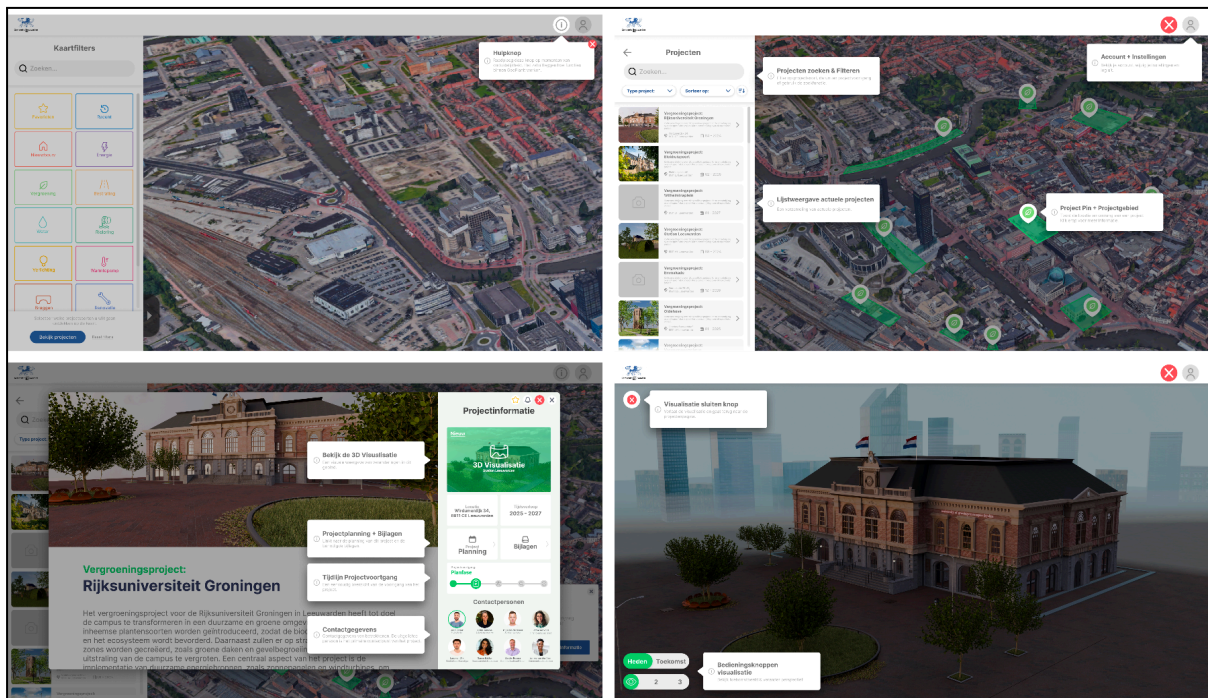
Kaartfilters

Zoeken...

Huishulp

Sociaal

Wonen

Energie

Vergroening

Mobiliteit

Water

Educatie

Veiligheid

Werk

Bruggen

Bekijk projecten

Helpknop

Projecten

Zoeken...

Type project

Sorteer op

Vergroeningsproject

Vergroeningsproject

Vergroeningsproject

Vergroeningsproject

Vergroeningsproject

Vergroeningsproject

Projecten zoeken & Filteren

Account + Instellingen

Lijstweergave actuele projecten

Project Pin + Projectgebied

Projectinformatie

3D Visualisatie

2025 - 2027

Planning

Bijlagen

Contactpersonen

Bekijk de 3D Visualisatie

Projectplanning + Bijlagen

Tijdlijn Projectvoortgang

Contactgegevens

Vergroeningsproject:

Rijksuniversiteit Groningen

Het vergroeningsproject voor de Rijksuniversiteit Groningen in Leeuwarden heeft tot doel de campus te transformeren in een duurzame en groene omgev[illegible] inheemse plantensoorten worden geïntroduceerd, zodat de biod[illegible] en het ecosysteem wordt bevorderd. Daarnaast zullen er op str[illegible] zones worden gecreëerd, zoals groene daken en gevelbegroeiin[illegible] uitstraling van de campus te vergroten. Een centraal aspect van het project is de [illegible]

Visualisatie sluiten knop

Heden

Toekomst

2

3

Bedieningsknoppen visualisatie